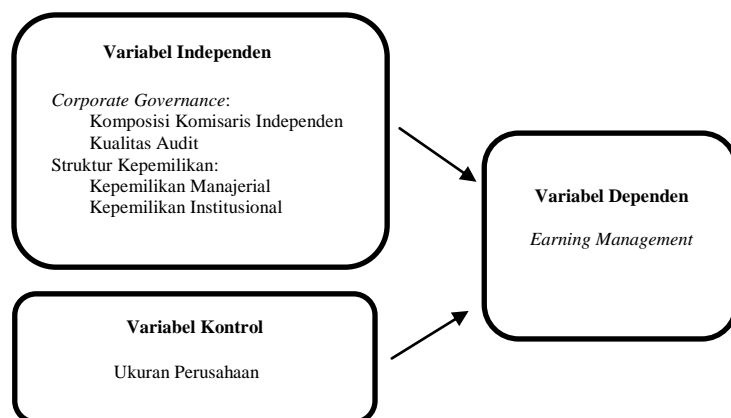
Variabel Independen

Corporate Governance:
Komposisi Komisaris Independen
Kualitas Audit
Struktur Kepemilikan:
Kepemilikan Manajerial
Kepemilikan Institusional

Variabel Dependen

Earning Management

Variabel Kontrol

Ukuran Perusahaan